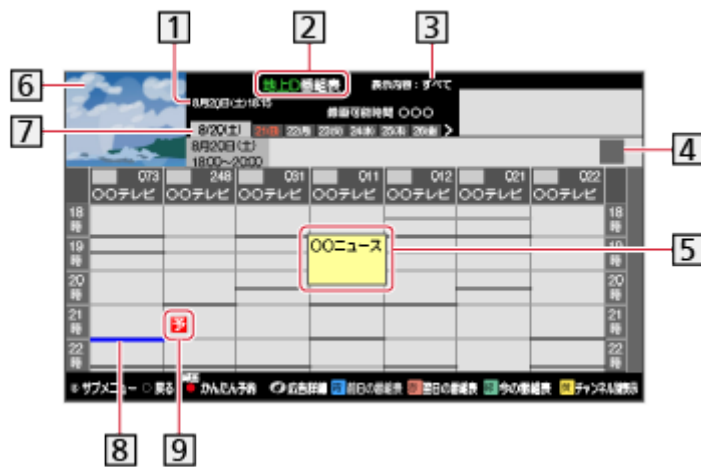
1
2
3
6
地上D番組表
表示内容：すべて
8月20日(土)18:15
録画可能時間 ○○○
7
8/20(土)
21(日) 22(月) 23(火) 24(水) 25(木) 26(金)
8月20日(土)
18:00～20:00
4
073 ○○テレビ
248 ○○テレビ
091 ○○テレビ
011 ○○テレビ
012 ○○テレビ
021 ○○テレビ
022 ○○テレビ
18時
19時
20時
21時
22時
○○ニュース
5
字
サブメニュー 戻る かんたん予約 前日の番組表 翌日の番組表 今の番組表 チャンネル選択
8
9